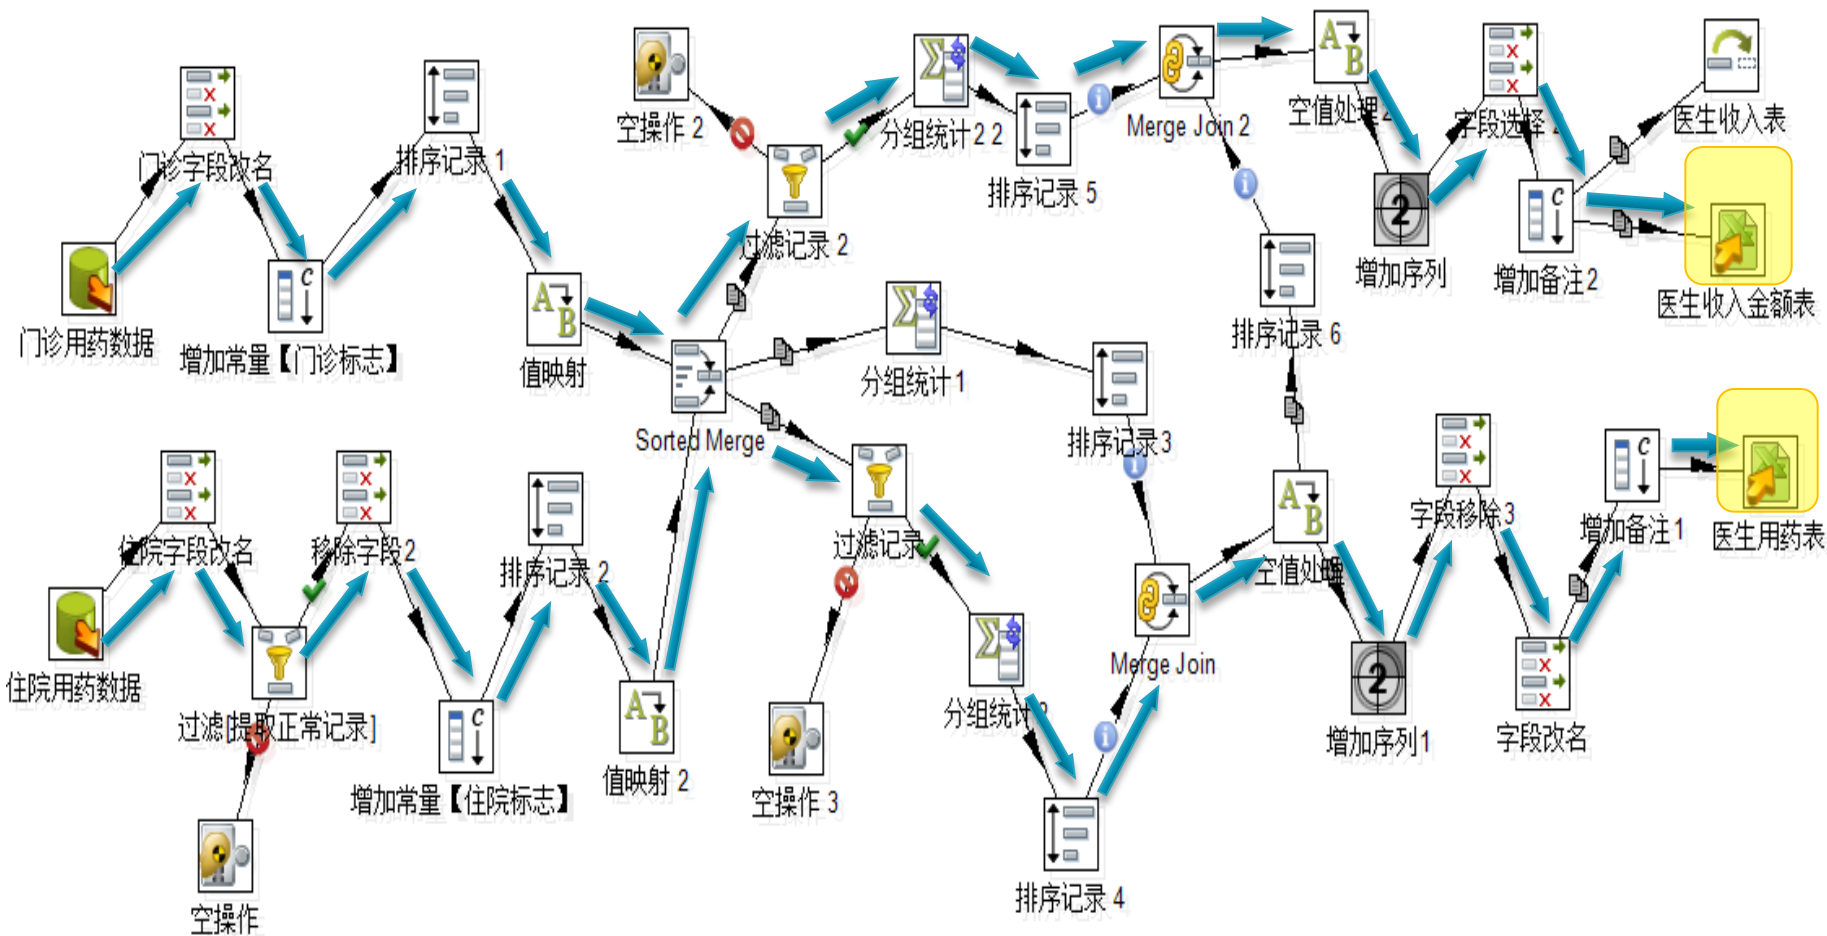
门诊用药数据

门诊字段改名

增加常量【门诊标志】

排序记录 1

值映射

空操作 2

过滤记录 2

分组统计 2 2

排序记录 5

Merge Join 2

空值处理 2

增加序列

字段选择 2

增加备注 2

医生收入表

医生收入金额表

Sorted Merge

分组统计 1

排序记录 3

排序记录 6

住院用药数据

住院字段改名

过滤[提取正常记录]

空操作

移除字段 2

增加常量【住院标志】

排序记录 2

值映射 2

过滤记录

空操作 3

分组统计 3

排序记录 4

Merge Join

空值处理

增加序列 1

字段移除 3

字段改名

增加备注 1

医生用药表